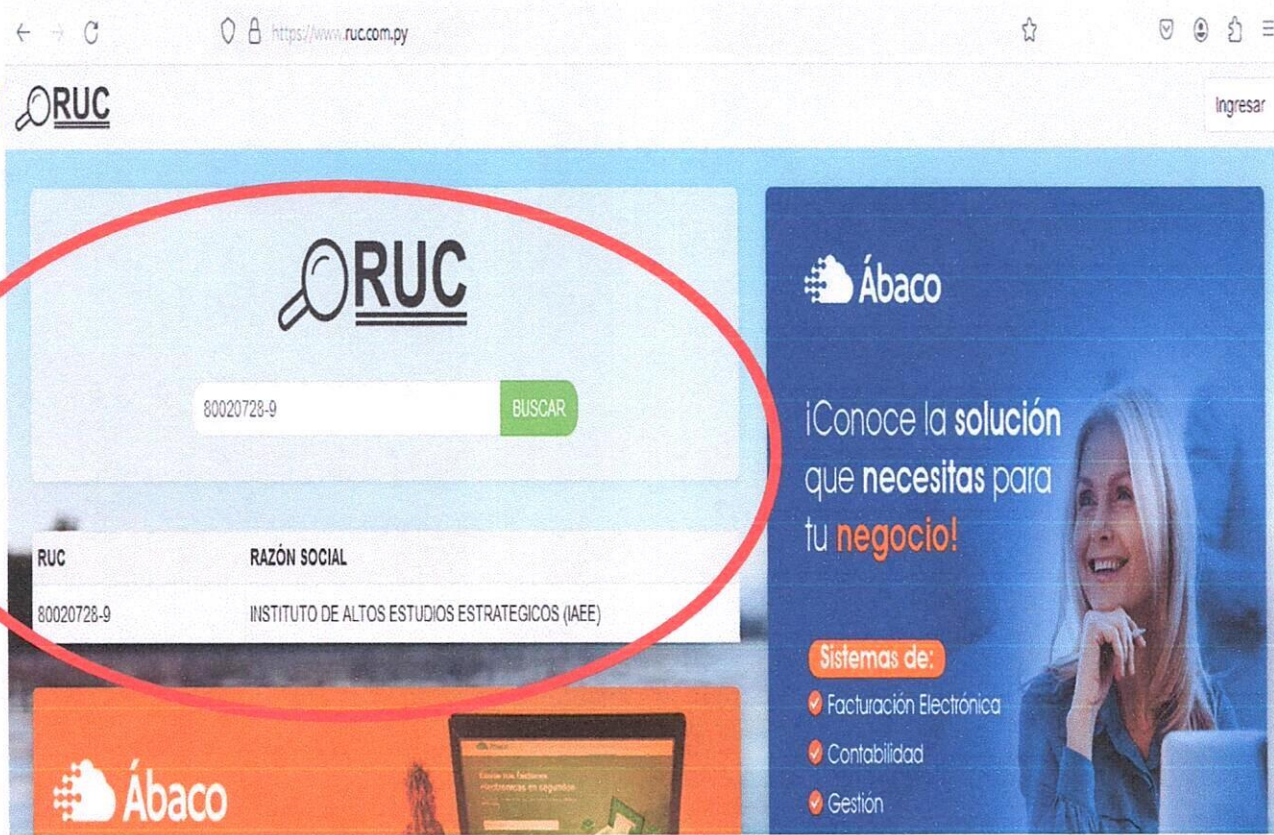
https://www.ruc.com.py

RUC

Ingresar

RUC

80020728-9

BUSCAR

| RUC | RAZÓN SOCIAL |
|---|---|
| 80020728-9 | INSTITUTO DE ALTOS ESTUDIOS ESTRATEGICOS (IAEE) |

Ábaco

¡Conoce la solución que necesitas para tu negocio!

Sistemas de:

Facturación Electrónica

Contabilidad

Gestión

Ábaco

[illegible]